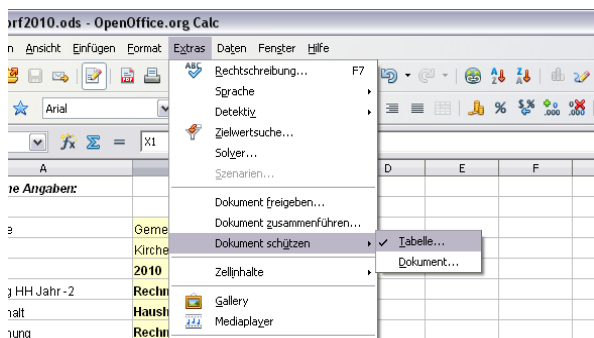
rf2010.ods - OpenOffice.org Calc

n Ansicht Einfügen Format Extras Daten Fenster Hilfe

Arial

X1

A

ne Angaben:

e

g HH Jahr -2

alt

nung

Geme

Kirche

2010

Rechn

Haush

Rechn

D E F

Rechtschreibung... F7
Sprache
Detektiv
Zielwertsuche...
Solver...
Szenarien...
Dokument freigeben...
Dokument zusammenführen...
Dokument schützen
Zellinhalte
Gallery
Mediaplayer

✓ Tabelle...
Dokument...